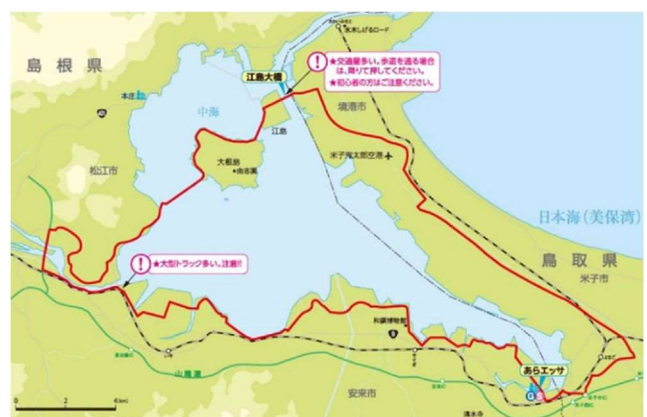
島根県

★交通量多い。歩道を通る場合は、降りて押してください。
★初心者の方はご注意ください。

江島大橋

水木しげるロード

本庄

中海

境港市

江島

大根島

由志園

米子鬼太郎空港

松江市

日本海(美保湾)

鳥取県

米子市

★大型トラック多い。注意!!

安来市

山陰道

あらエッサ

0 2 6km